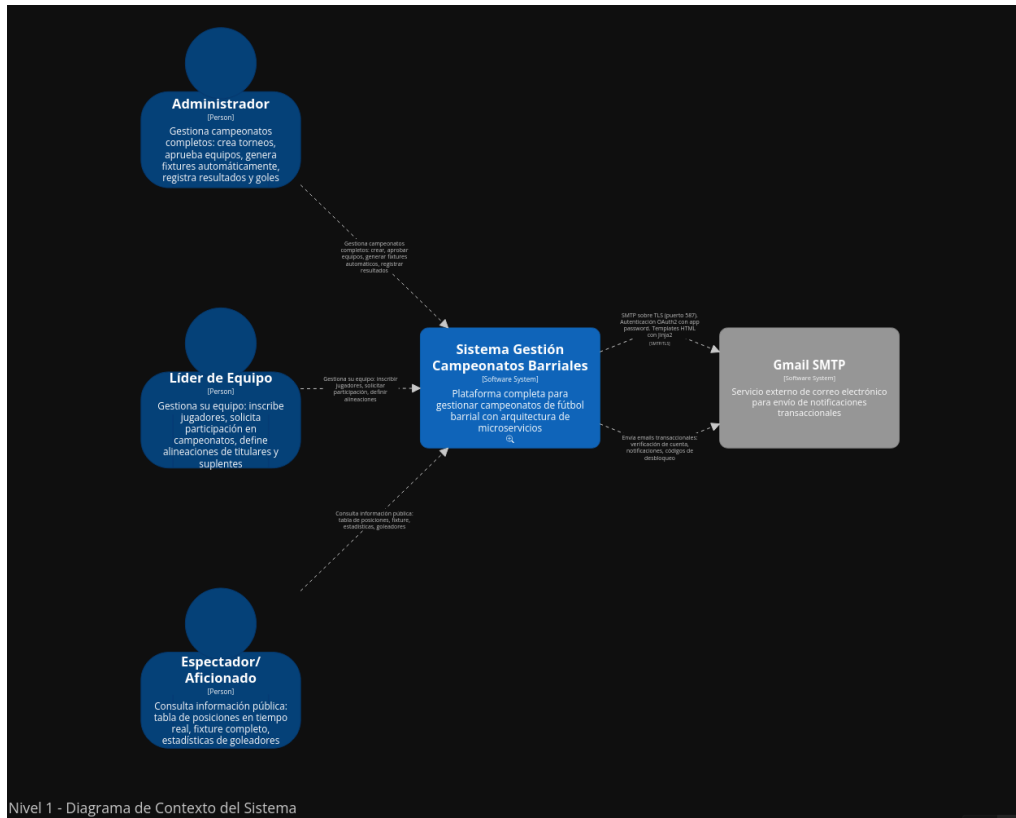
Administrador
[Person]
Gestiona campeonatos completos: crea torneos, aprueba equipos, genera fixtures automáticamente, registra resultados y goles

Gestiona campeonatos completos: crear, aprobar equipos, generar fixtures automáticos, registrar resultados

Líder de Equipo
[Person]
Gestiona su equipo: inscribe jugadores, solicita participación en campeonatos, define alineaciones de titulares y suplentes

Gestiona su equipo: inscribir jugadores, solicitar participación, definir alineaciones

Sistema Gestión Campeonatos Barriales
[Software System]
Plataforma completa para gestionar campeonatos de fútbol barrial con arquitectura de microservicios

SMTP sobre TLS (puerto 587), Autenticación OAuth2 con app password, Templates HTML con Jinja2
[SMTP/S]

Envía emails transaccionales: verificación de cuenta, notificaciones, códigos de desbloqueo

Gmail SMTP
[Software System]
Servicio externo de correo electrónico para envío de notificaciones transaccionales

Consulta información pública: tabla de posiciones, fixture, estadísticas, goleadores

Espectador/ Aficionado
[Person]
Consulta información pública: tabla de posiciones en tiempo real, fixture completo, estadísticas de goleadores

Nivel 1 - Diagrama de Contexto del Sistema